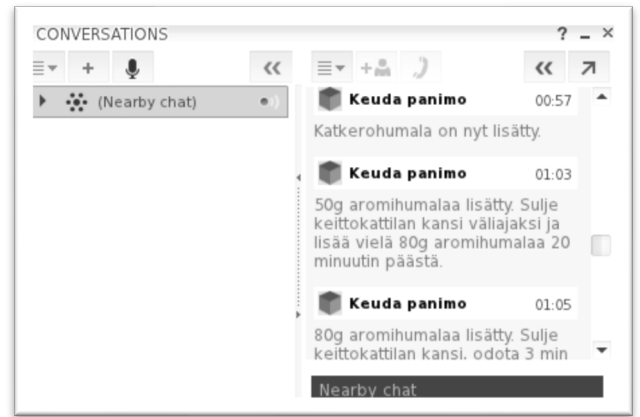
CONVERSATIONS ? _ ×

+ «

(Nearby chat)

«

Keuda panimo 00:57

Katkerohumala on nyt lisätty.

Keuda panimo 01:03

50g aromihumalaa lisätty. Sulje keittokattilan kansi väliajaksi ja lisää vielä 80g aromihumalaa 20 minuutin päästä.

Keuda panimo 01:05

80g aromihumalaa lisätty. Sulje keittokattilan kansi, odota 3 min

Nearby chat